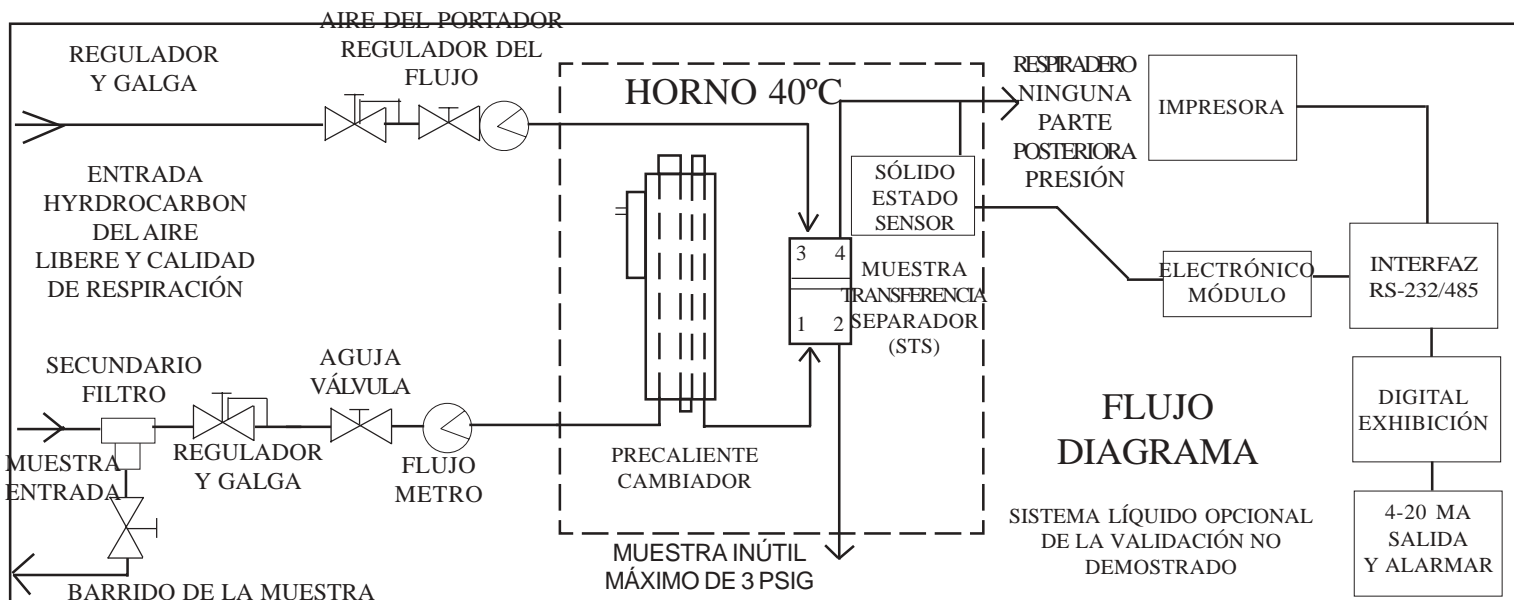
AIRE DEL PORTADOR
REGULADOR DEL FLUJO

REGULADOR Y GALGA

HORNO 40ºC

RESPIRADERO NINGUNA PARTE POSTERIORA PRESIÓN

IMPRESORA

ENTRADA HYRDROCARBON DEL AIRE LIBERE Y CALIDAD DE RESPIRACIÓN

SÓLIDO ESTADO SENSOR

3 4
1 2

MUESTRA TRANSFERENCIA SEPARADOR (STS)

ELECTRÓNICO MÓDULO

INTERFAZ RS-232/485

SECUNDARIO FILTRO

AGUJA VÁLVULA

DIGITAL EXHIBICIÓN

FLUJO DIAGRAMA

MUESTRA ENTRADA

REGULADOR Y GALGA

FLUJO METRO

PRECALIENTE CAMBIADOR

SISTEMA LÍQUIDO OPCIONAL DE LA VALIDACIÓN NO DEMOSTRADO

4-20 MA SALIDA Y ALARMAR

MUESTRA INÚTIL MÁXIMO DE 3 PSIG

BARRIDO DE LA MUESTRA